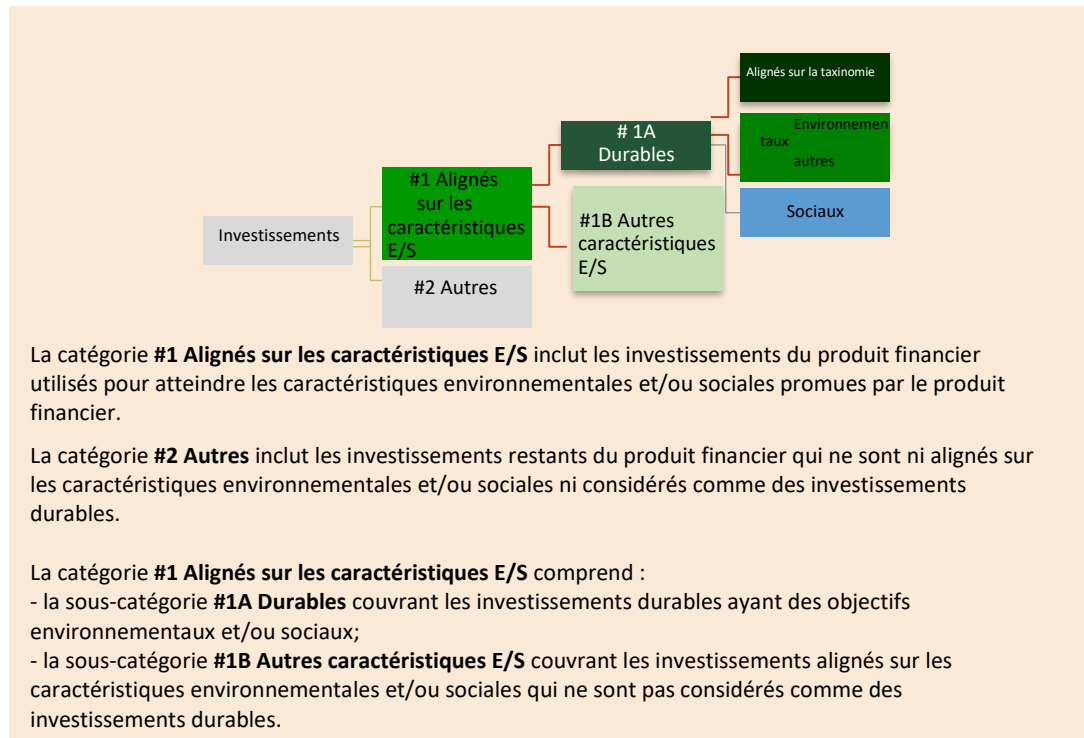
Alignés sur la taxinomie

# 1A Durables

Environnementaux autres

Investissements

#1 Alignés sur les caractéristiques E/S

#1B Autres caractéristiques E/S

Sociaux

#2 Autres

La catégorie **#1 Alignés sur les caractéristiques E/S** inclut les investissements du produit financier utilisés pour atteindre les caractéristiques environnementales et/ou sociales promues par le produit financier.

La catégorie **#2 Autres** inclut les investissements restants du produit financier qui ne sont ni alignés sur les caractéristiques environnementales et/ou sociales ni considérés comme des investissements durables.

La catégorie **#1 Alignés sur les caractéristiques E/S** comprend :
- la sous-catégorie **#1A Durables** couvrant les investissements durables ayant des objectifs environnementaux et/ou sociaux;
- la sous-catégorie **#1B Autres caractéristiques E/S** couvrant les investissements alignés sur les caractéristiques environnementales et/ou sociales qui ne sont pas considérés comme des investissements durables.